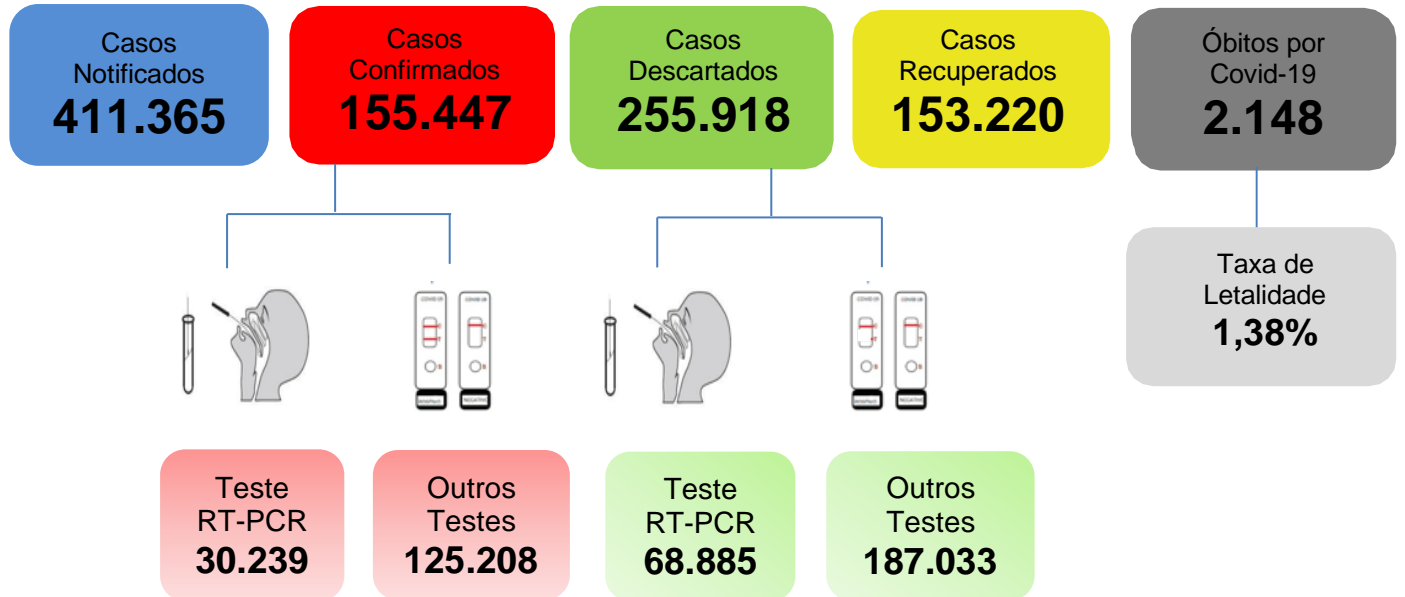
Casos Notificados
411.365

Casos Confirmados
155.447

Casos Descartados
255.918

Casos Recuperados
153.220

Óbitos por Covid-19
2.148

Taxa de Letalidade
1,38%

Teste RT-PCR
30.239

Outros Testes
125.208

Teste RT-PCR
68.885

Outros Testes
187.033